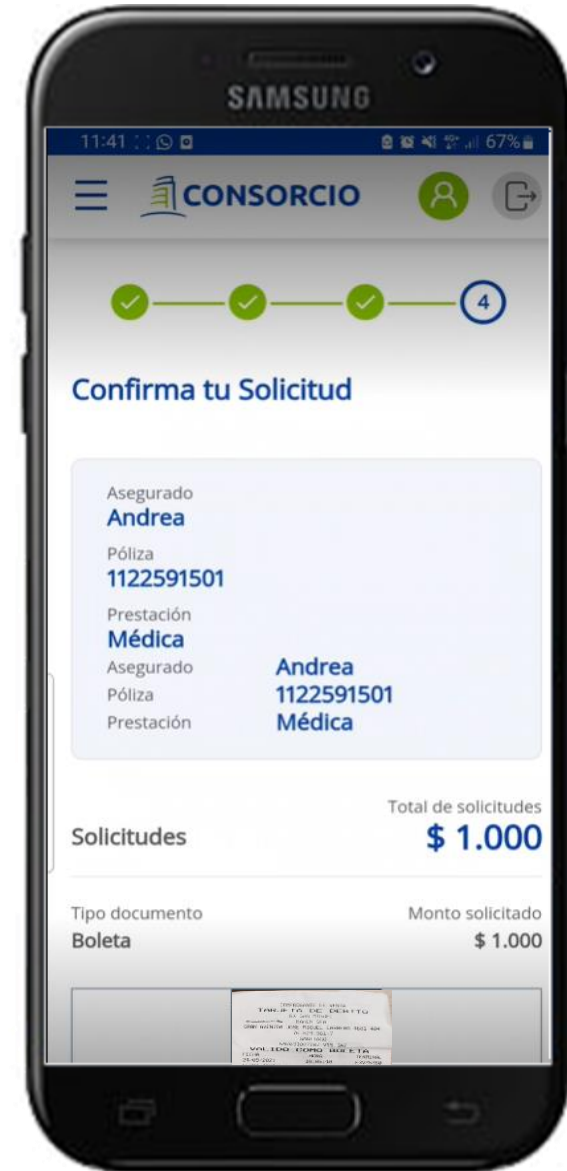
SAMSUNG

11:41

67%

CONSORCIO

4

Confirma tu Solicitud

Asegurado
Andrea
Póliza
1122591501
Prestación
Médica
Asegurado Andrea
Póliza 1122591501
Prestación Médica

Total de solicitudes
Solicitudes $ 1.000

Tipo documento Monto solicitado
Boleta $ 1.000

TARJETA DE DEBITO
VALIDO COMO BOLETA
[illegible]